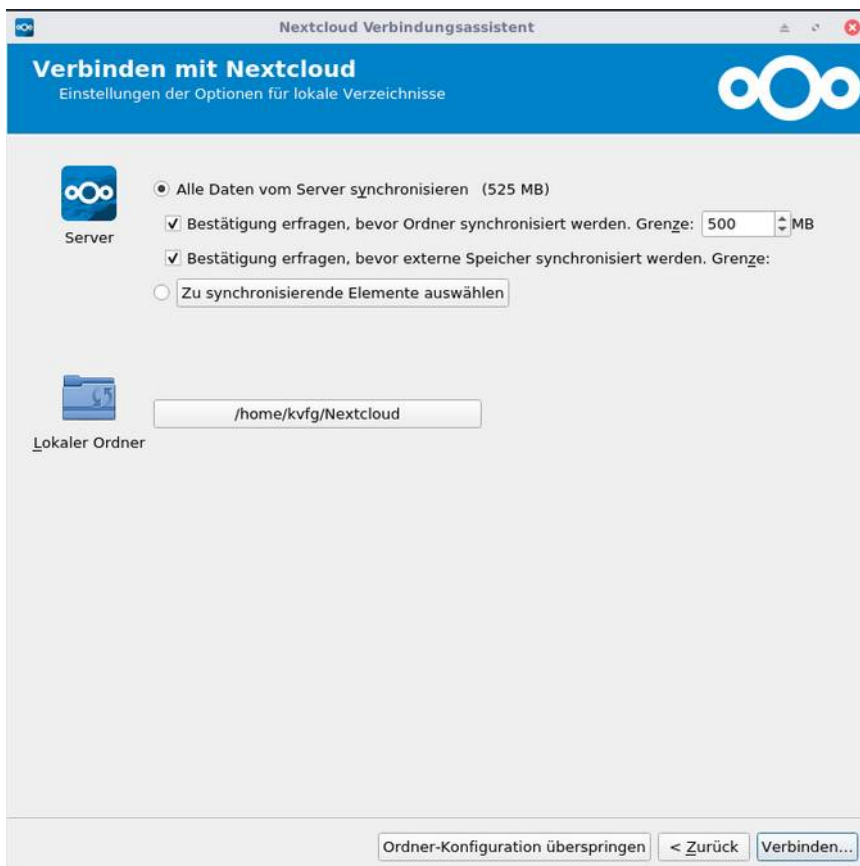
Nextcloud Verbindungsassistent

Verbinden mit Nextcloud
Einstellungen der Optionen für lokale Verzeichnisse

Server

Alle Daten vom Server synchronisieren (525 MB)

Bestätigung erfragen, bevor Ordner synchronisiert werden. Grenze: 500 MB

Bestätigung erfragen, bevor externe Speicher synchronisiert werden. Grenze:

Zu synchronisierende Elemente auswählen

/home/kvfg/Nextcloud

Lokaler Ordner

Ordner-Konfiguration überspringen

< Zurück

Verbinden...